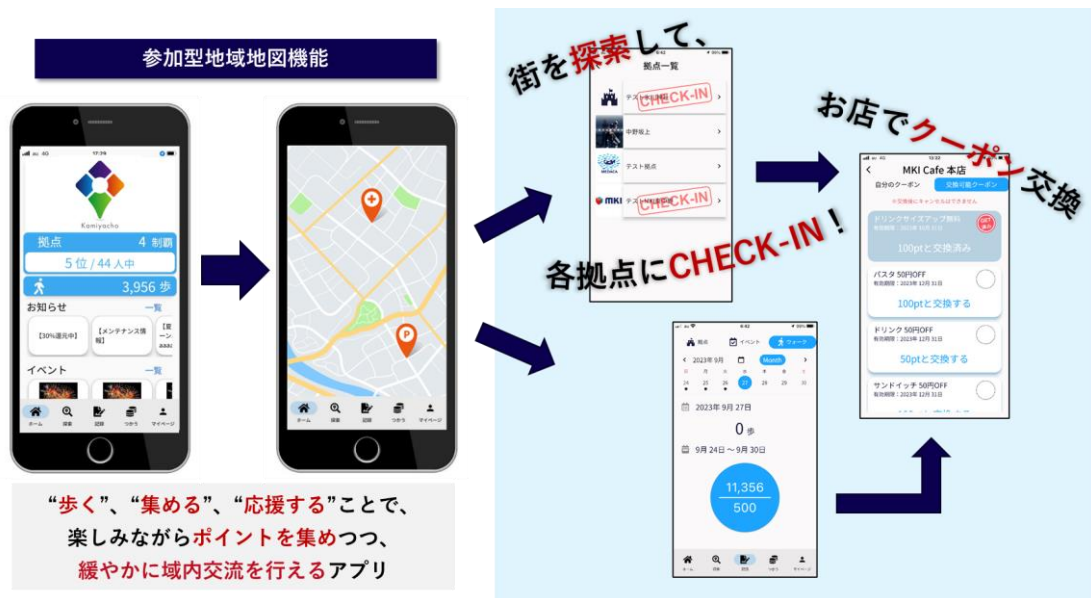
参加型地域地図機能

Kamiyacho
拠点 4 制覇
5位 / 44人中
3,956 歩
お知らせ 一覧
【30%還元中】
【メンテナンス情報】
イベント 一覧
ホーム 探索 記録 つながう マイページ

ホーム 探索 記録 つながう マイページ

“歩く”、“集める”、“応援する”ことで、
楽しみながらポイントを集めつつ、
緩やかに域内交流を行えるアプリ

街を探索して、
拠点一覧
テスト拠点
CHECK-IN
中野坂上
テスト拠点
MKI テスト拠点
CHECK-IN

各拠点にCHECK-IN！

お店でクーポン交換
MKI Cafe 本店
自分のクーポン 交換可能クーポン
※交換後にキャンセルはできません
ドリンクサイズアップ無料
有効期限：2023年 10月 31日
100ptと交換済み
パスタ 50円OFF
有効期限：2023年 12月 31日
100ptと交換する
ドリンク 50円OFF
有効期限：2023年 12月 31日
50ptと交換する
サンドイッチ 50円OFF
有効期限：2023年 12月 31日

拠点 イベント ウォーク
2023年 9月 Month
24 25 26 27 28 29 30
2023年 9月 27日
0 歩
9月 24日 ～ 9月 30日
11,356
500